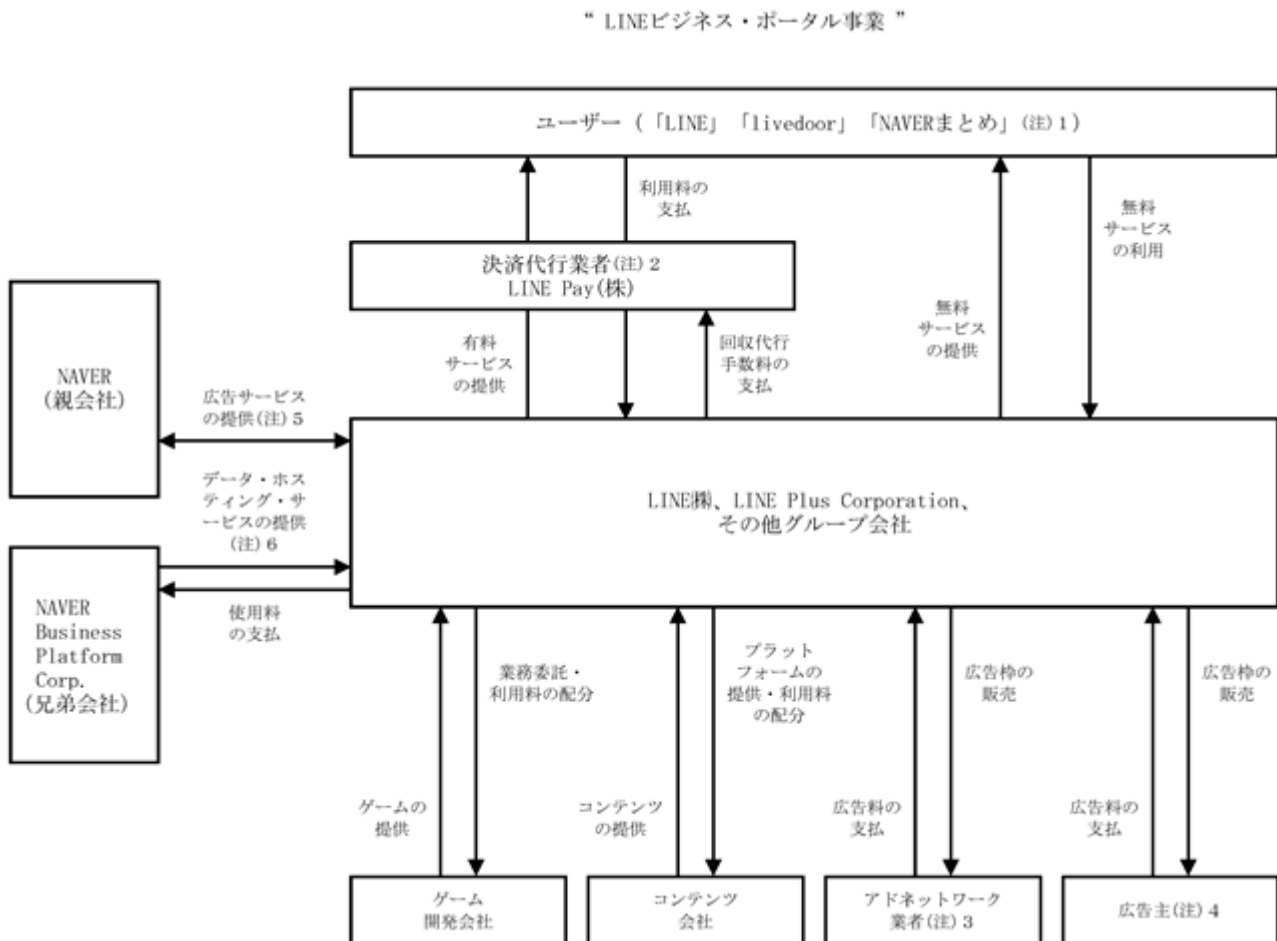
" LINEビジネス・ポータル事業 "

ユーザー（「LINE」「livedoor」「NAVERまとめ」(注)１）

利用料の支払

決済代行業者(注)２
LINE Pay(株)

無料サービスの利用

無料サービスの提供

有料サービスの提供

回収代行手数料の支払

NAVER
(親会社)

広告サービスの提供(注)５

データ・ホスティング・サービスの提供(注)６

LINE㈱、LINE Plus Corporation、
その他グループ会社

NAVER Business Platform Corp.
(兄弟会社)

使用料の支払

業務委託・利用料の配分

プラットフォームの提供・利用料の配分

広告枠の販売

広告枠の販売

ゲームの提供

コンテンツの提供

広告料の支払

広告料の支払

ゲーム開発会社

コンテンツ会社

アドネットワーク業者(注)３

広告主(注)４